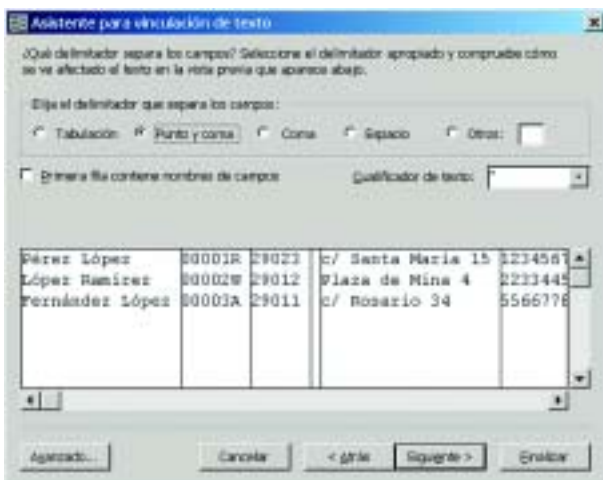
Asistente para vinculación de texto

¿Qué delimitador separa los campos? Seleccione el delimitador apropiado y compruebe cómo se ve afectado el texto en la vista previa que aparece abajo.

Elija el delimitador que separa los campos:

Tabulación  Punto y coma  Coma  Espacio  Otros:

Primera fila contiene nombres de campos

Cualificador de texto: "

| Pérez López | 00001R | 29023 | | c/ Santa María 15 | 1234567 |
|---|---|---|---|---|---|
| López Ramírez | 00002W | 29012 | | Plaza de Mina 4 | 2233445 |
| Fernández López | 00003A | 29011 | | c/ Rosario 34 | 5566778 |

Avanzado...  Cancelar  < Atrás  Siguiente >  Finalizar